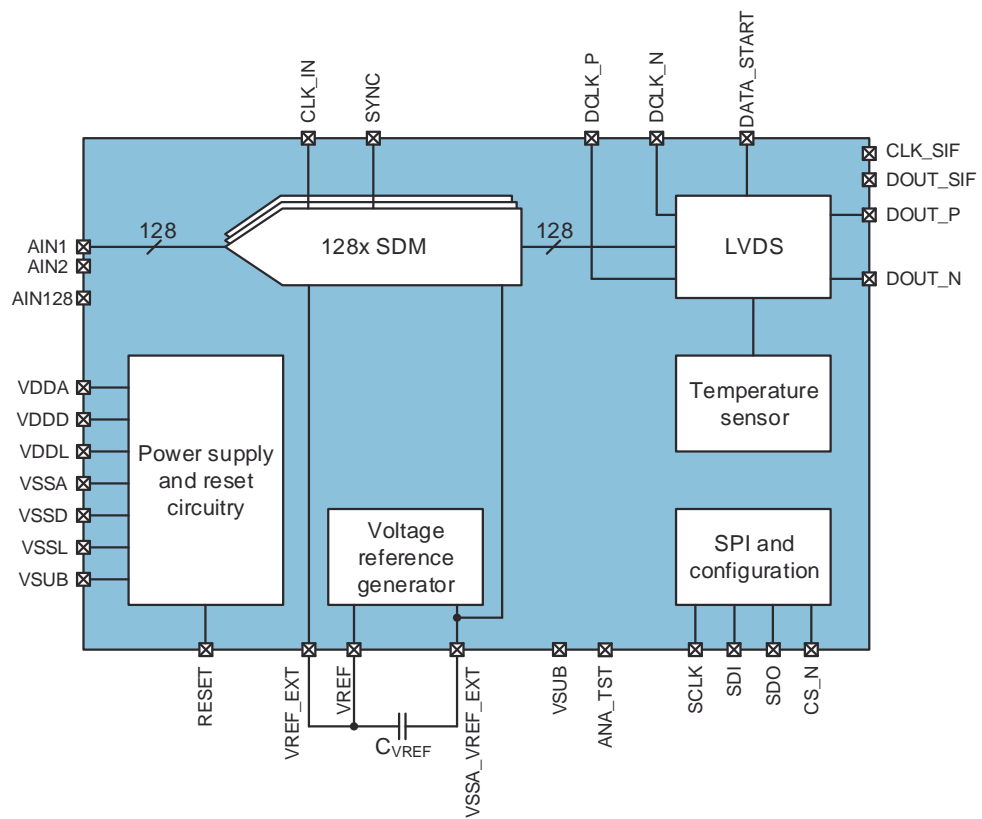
CLK_IN
SYNC
DCLK_P
DCLK_N
DATA_START
CLK_SIF
DOUT_SIF
DOUT_P
DOUT_N
AIN1
AIN2
AIN128
128
128x SDM
128
LVDS
Temperature sensor
VDDA
VDDD
VDDL
VSSA
VSSD
VSSL
VSUB
Power supply and reset circuitry
Voltage reference generator
SPI and configuration
RESET
VREF_EXT
VREF
$C_{VREF}$
VSSA_VREF_EXT
VSUB
ANA_TST
SCLK
SDI
SDO
CS_N